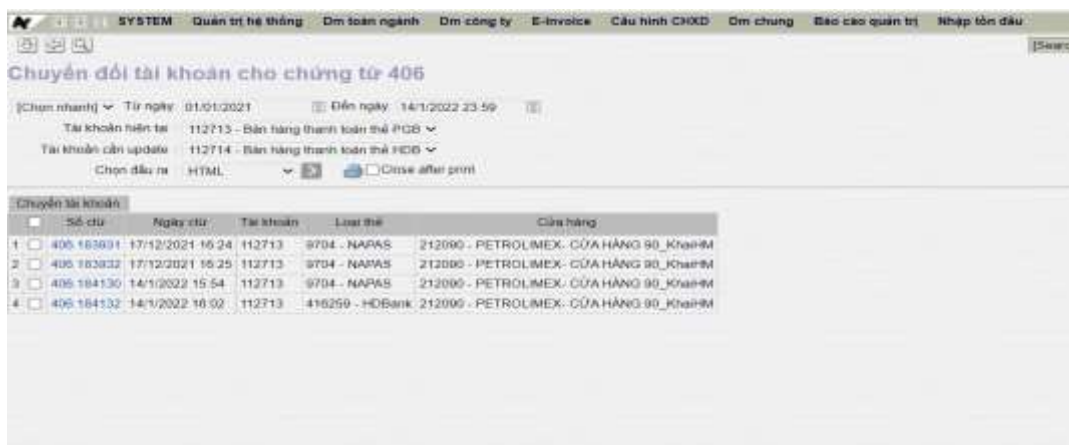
SYSTEM Quản trị hệ thống Dm toàn ngành Dm công ty E-invoice Cấu hình CHXD Dm chung Báo cáo quản trị Nhập tồn đầu

[Search

Chuyển đổi tài khoản cho chứng từ 406

[Chọn nhanh] Từ ngày 01/01/2021 Đến ngày 14/1/2022 23:59

Tài khoản hiện tại 112713 - Bán hàng thanh toán thẻ PGB

Tài khoản cần update 112714 - Bán hàng thanh toán thẻ HDB

Chọn đầu ra HTML Close after print

Chuyển tài khoản

| | | Số ctừ | Ngày ctừ | Tài khoản | Loại thẻ | Cửa hàng |
|---|---|---|---|---|---|---|
| 1 | | 406.183831 | 17/12/2021 16:24 | 112713 | 9704 - NAPAS | 212090 - PETROLIMEX- CỬA HÀNG 90_KhaiHM |
| 2 | | 406.183832 | 17/12/2021 16:25 | 112713 | 9704 - NAPAS | 212090 - PETROLIMEX- CỬA HÀNG 90_KhaiHM |
| 3 | | 406.184130 | 14/1/2022 15:54 | 112713 | 9704 - NAPAS | 212090 - PETROLIMEX- CỬA HÀNG 90_KhaiHM |
| 4 | | 406.184132 | 14/1/2022 16:02 | 112713 | 416259 - HDBank | 212090 - PETROLIMEX- CỬA HÀNG 90_KhaiHM |